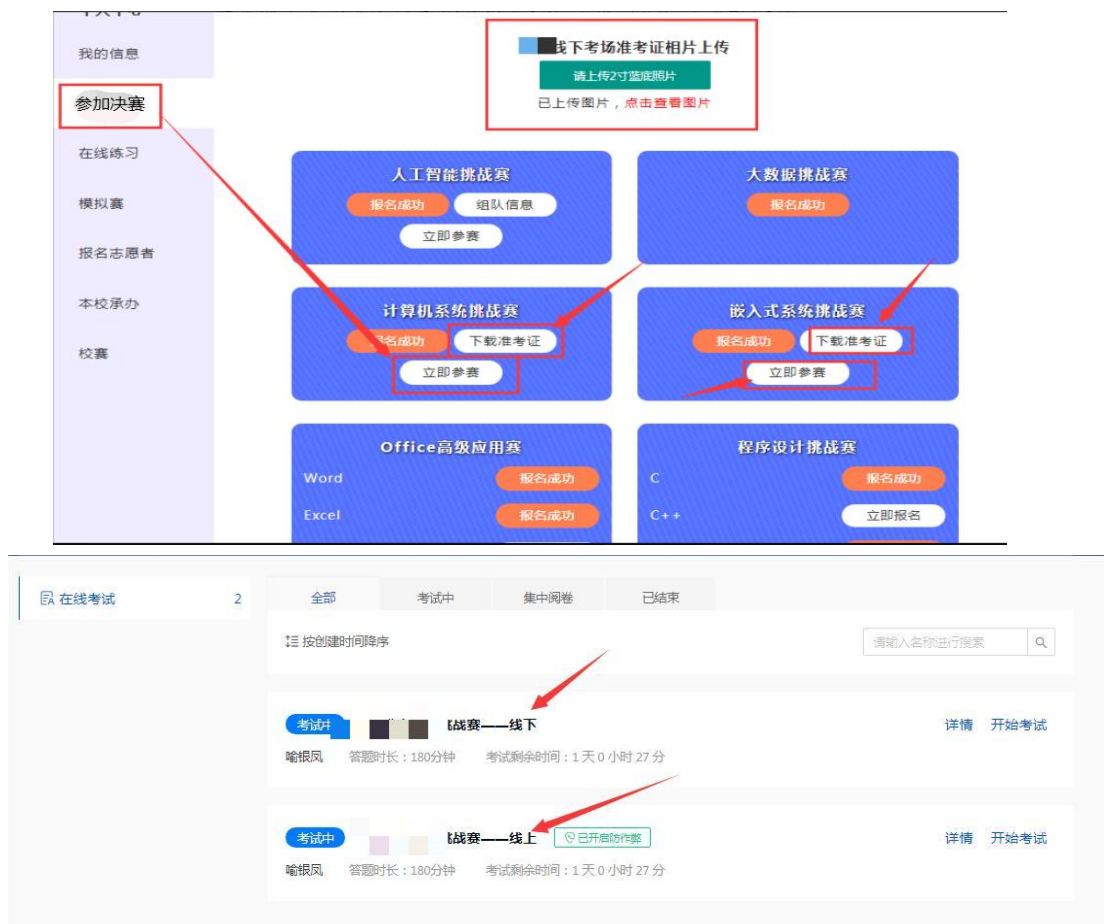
我的信息
参加决赛
在线练习
模拟赛
报名志愿者
本校承办
校赛

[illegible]线下考场准考证相片上传
请上传2寸蓝底照片
已上传图片，点击查看图片

人工智能挑战赛
报名成功 组队信息
立即参赛

大数据挑战赛
报名成功

计算机系统挑战赛
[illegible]名成功 下载准考证
立即参赛

嵌入式系统挑战赛
报名成功 下载准考证
立即参赛

Office高级应用赛
Word 报名成功
Excel 报名成功

程序设计挑战赛
C 报名成功
C++ 立即报名

在线考试 2

全部 考试中 集中阅卷 已结束

按创建时间降序
请输入名称进行搜索

考试中 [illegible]战赛——线下
喻根凤 答题时长：180分钟 考试剩余时间：1 天 0 小时 27 分
详情 开始考试

考试中 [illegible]战赛——线上 已开启防作弊
喻根凤 答题时长：180分钟 考试剩余时间：1 天 0 小时 27 分
详情 开始考试